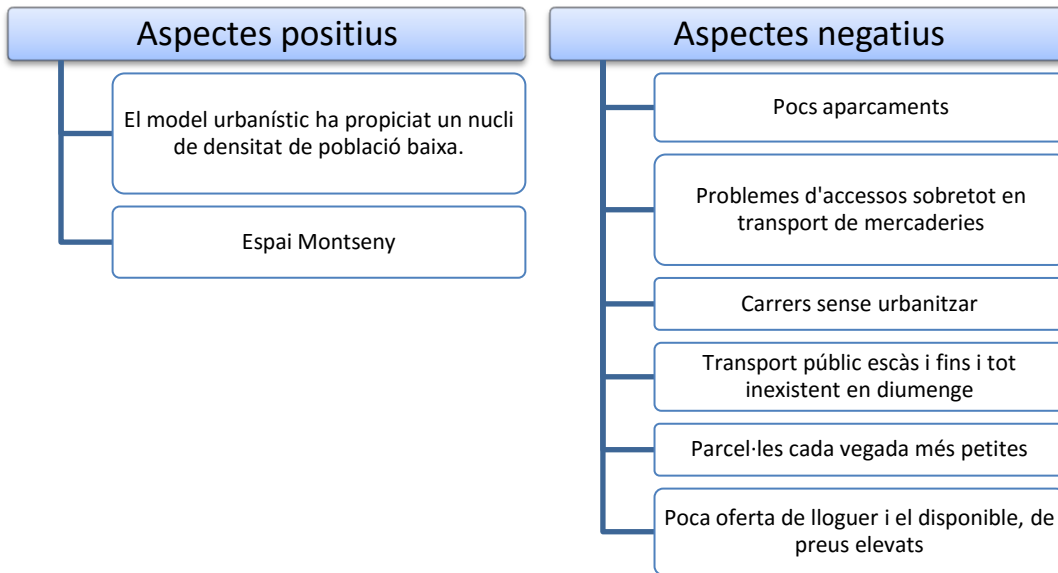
Aspectes positius

El model urbanístic ha propiciat un nucli de densitat de població baixa.

Espai Montseny

Aspectes negatius

Pocs aparcaments

Problemes d'accessos sobretot en transport de mercaderies

Carrers sense urbanitzar

Transport públic escàs i fins i tot inexistent en diumenge

Parcel·les cada vegada més petites

Poca oferta de lloguer i el disponible, de preus elevats